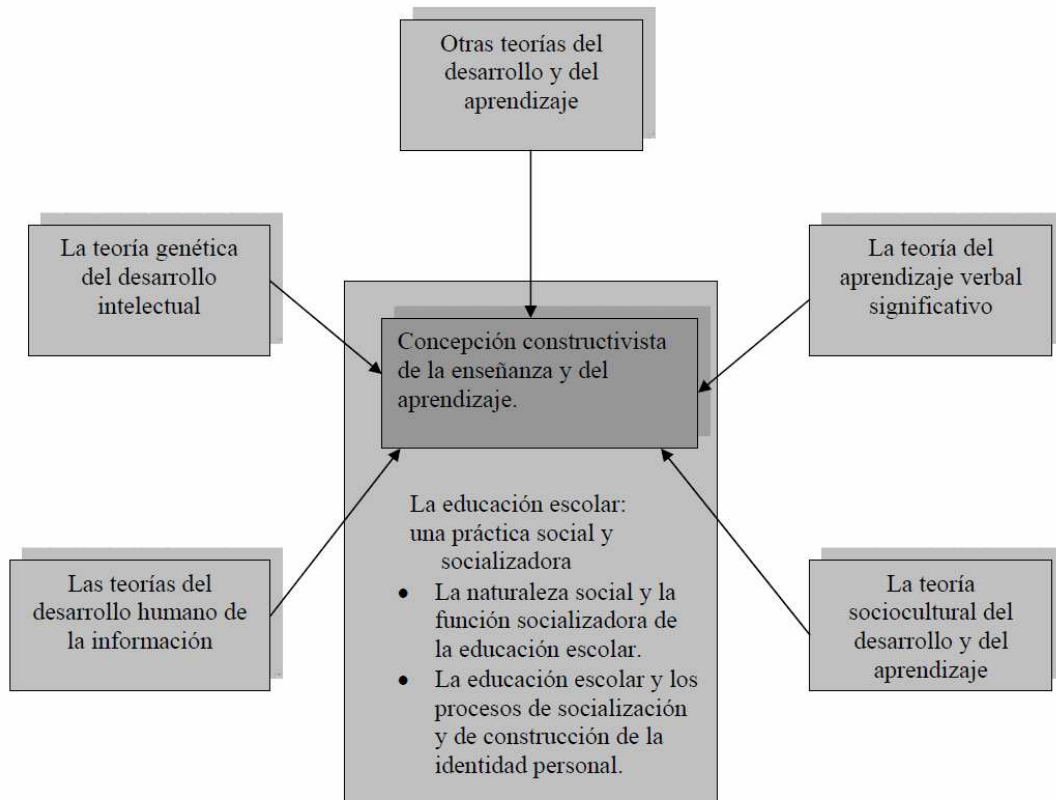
Otras teorías del desarrollo y del aprendizaje

La teoría genética del desarrollo intelectual

La teoría del aprendizaje verbal significativo

Concepción constructivista de la enseñanza y del aprendizaje.

La educación escolar: una práctica social y socializadora

- La naturaleza social y la función socializadora de la educación escolar.
- La educación escolar y los procesos de socialización y de construcción de la identidad personal.

Las teorías del desarrollo humano de la información

La teoría sociocultural del desarrollo y del aprendizaje